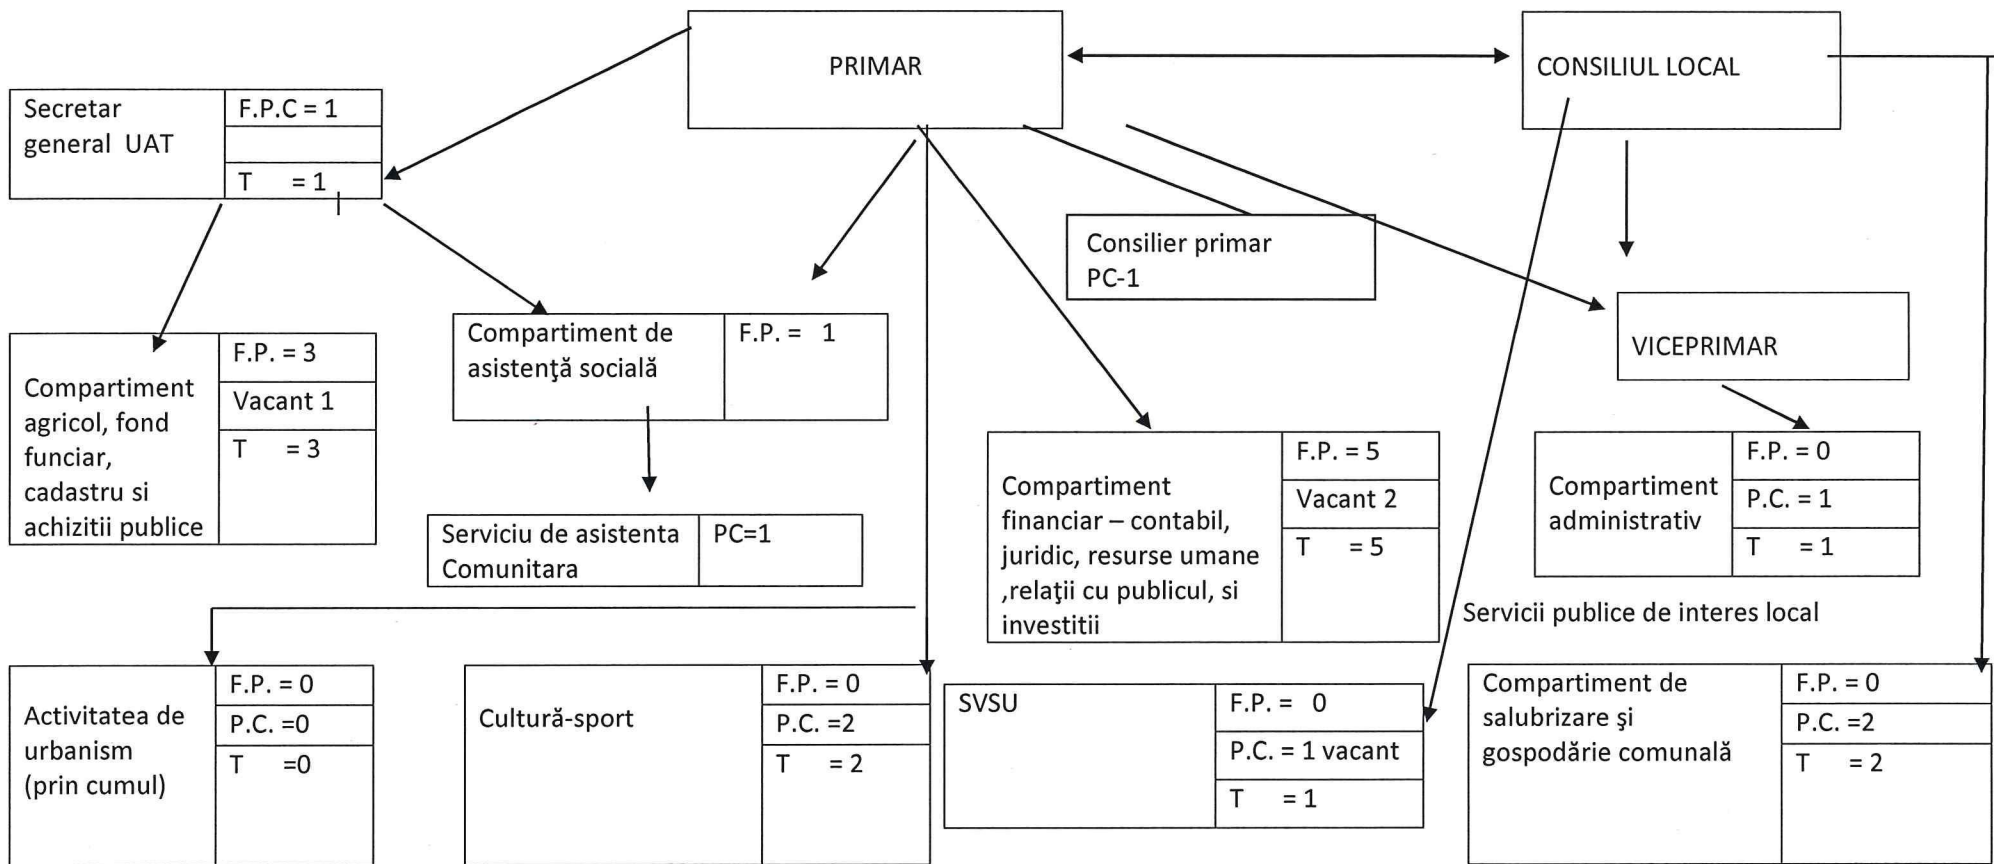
PRIMAR

CONSILIUL LOCAL

| Secretar general UAT | F.P.C = 1 |
|---|---|
| | |
| | T = 1 |

Consilier primar PC-1

VICEPRIMAR

| Compartiment agricol, fond funciar, cadastru si achizitii publice | F.P. = 3 |
|---|---|
| | Vacant 1 |
| | T = 3 |

| Compartiment de asistenţă socială | F.P. = 1 |
|---|---|

| Serviciu de asistenta Comunitara | PC=1 |
|---|---|

| Compartiment financiar – contabil, juridic, resurse umane ,relaţii cu publicul, si investitii | F.P. = 5 |
|---|---|
| | Vacant 2 |
| | T = 5 |

| Compartiment administrativ | F.P. = 0 |
|---|---|
| | P.C. = 1 |
| | T = 1 |

Servicii publice de interes local

| Activitatea de urbanism (prin cumul) | F.P. = 0 |
|---|---|
| | P.C. =0 |
| | T =0 |

| Cultură-sport | F.P. = 0 |
|---|---|
| | P.C. =2 |
| | T = 2 |

| SVSU | F.P. = 0 |
|---|---|
| | P.C. = 1 vacant |
| | T = 1 |

| Compartiment de salubrizare şi gospodărie comunală | F.P. = 0 |
|---|---|
| | P.C. =2 |
| | T = 2 |